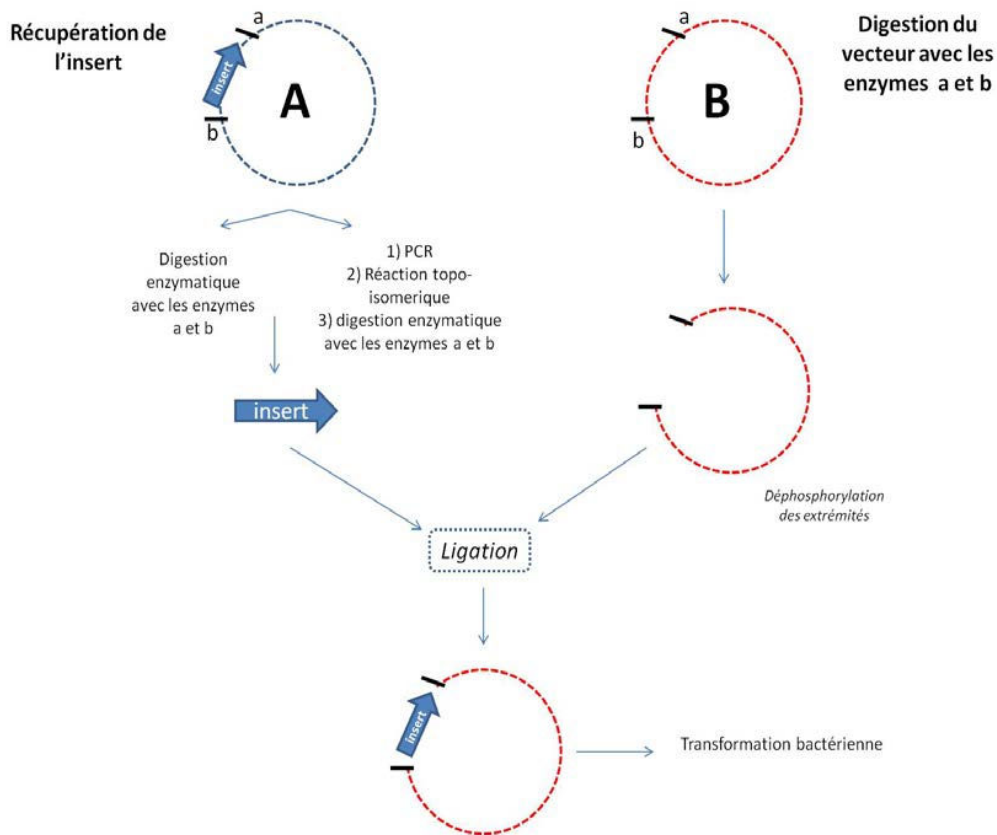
Récupération de l'insert

a

insert

A

b

Digestion du vecteur avec les enzymes a et b

a

B

b

Digestion enzymatique avec les enzymes a et b

1) PCR
2) Réaction topo-isomerique
3) digestion enzymatique avec les enzymes a et b

insert

Déphosphorylation des extrémités

Ligation

insert

Transformation bactérienne